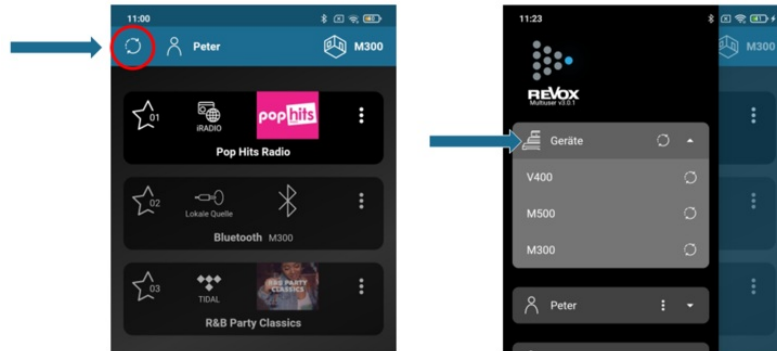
11:00

Peter

M300

01

iRADIO

pop hits

Pop Hits Radio

02

Lokale Quelle

Bluetooth M300

03

TIDAL

R&B PARTY CLASSICS

R&B Party Classics

11:23

M300

REVOX
Multiuser v3.0.1

Geräte

V400

M500

M300

Peter